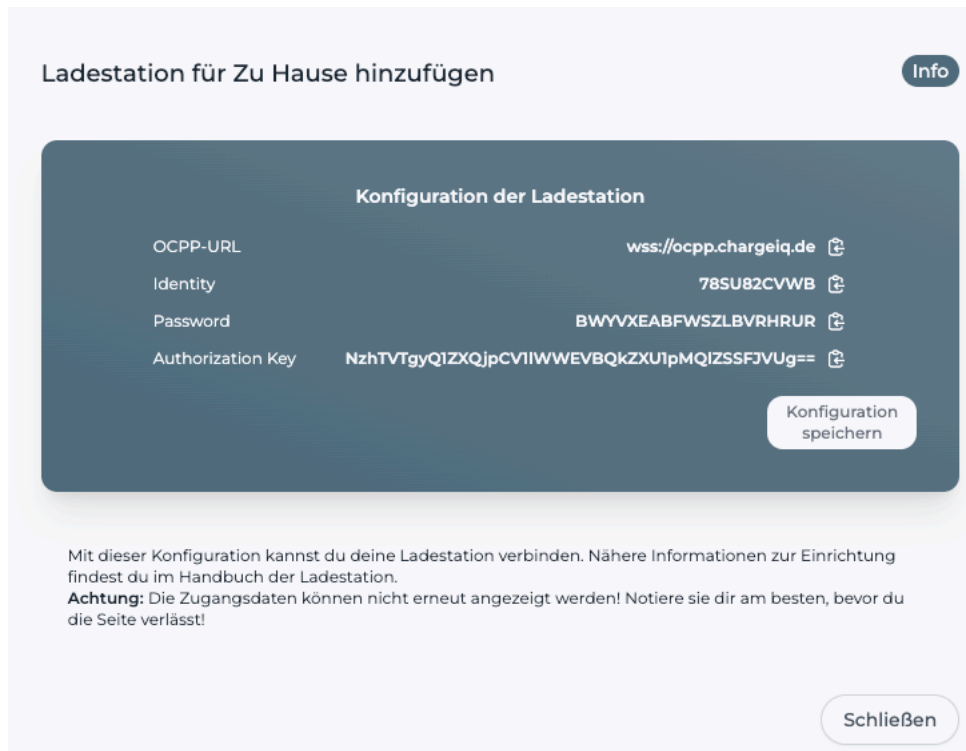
Ladestation für Zu Hause hinzufügen

Info

Konfiguration der Ladestation

| OCPP-URL | wss://ocpp.chargeiq.de |
|---|---|
| Identity | 78SU82CVWB |
| Password | BWYVXEABFWSZLBVRHRUR |
| Authorization Key | NzhTVTgyQ1ZXQjpCV1lWWEVBQkZXU1pMQlZSSFJVUg== |

Konfiguration speichern

Mit dieser Konfiguration kannst du deine Ladestation verbinden. Nähere Informationen zur Einrichtung findest du im Handbuch der Ladestation.
**Achtung:** Die Zugangsdaten können nicht erneut angezeigt werden! Notiere sie dir am besten, bevor du die Seite verlässt!

Schließen